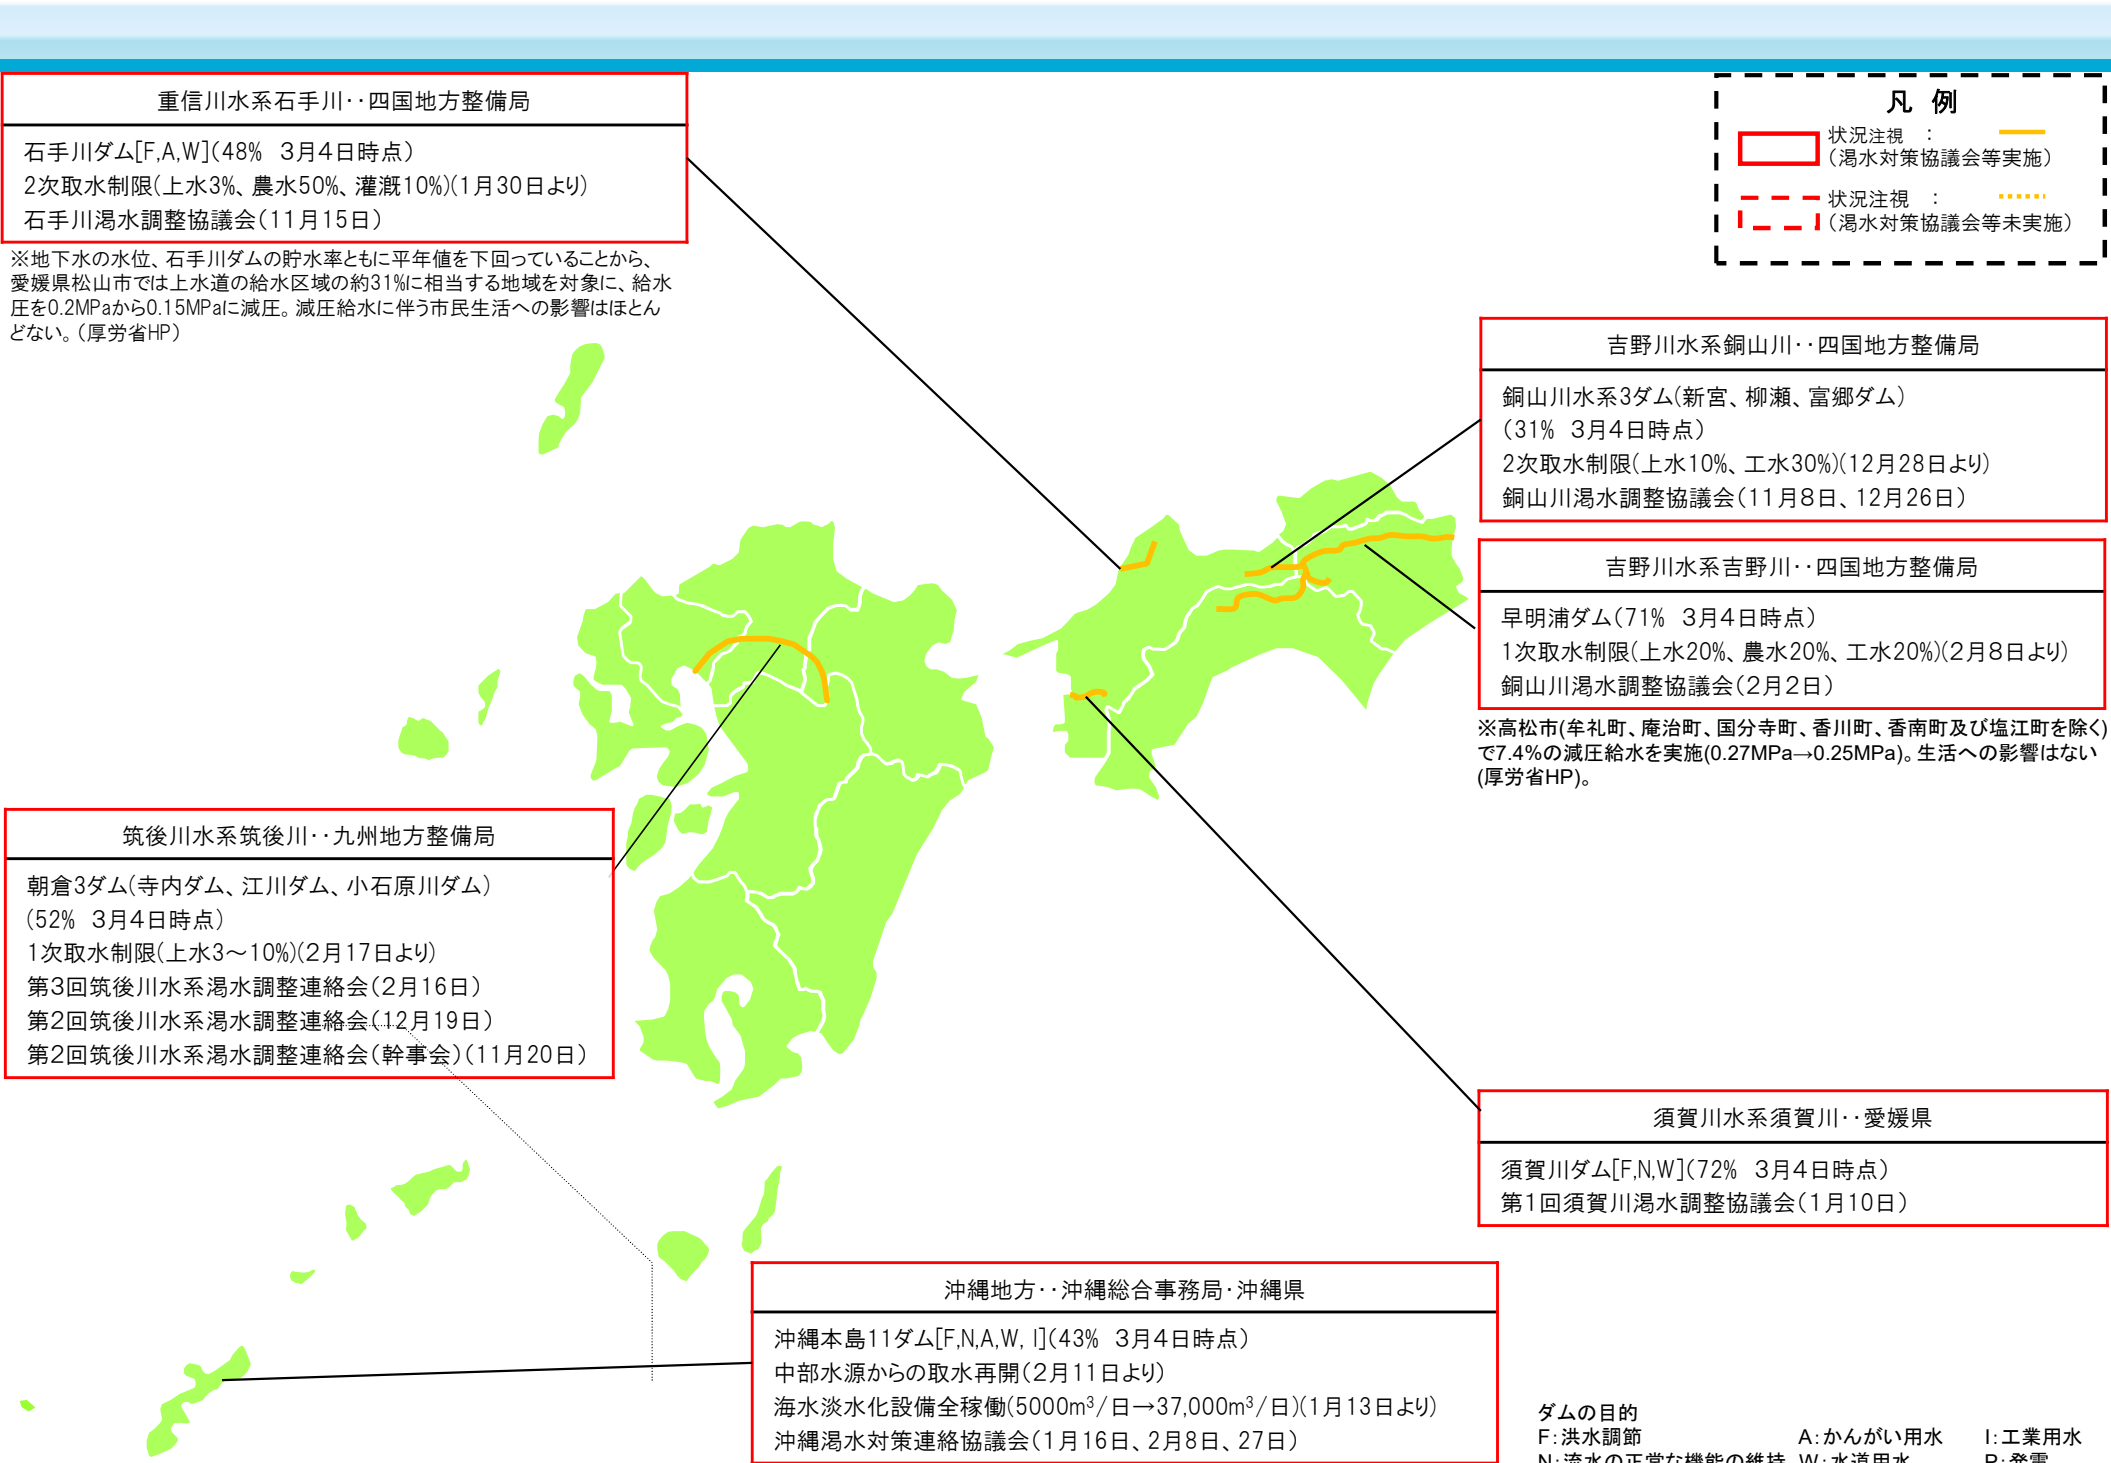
重信川水系石手川・・四国地方整備局

石手川ダム[F,A,W](48% 3月4日時点)
2次取水制限(上水3%、農水50%、灌漑10%)(1月30日より)
石手川渇水調整協議会(11月15日)

※地下水の水位、石手川ダムの貯水率ともに平年値を下回っていることから、愛媛県松山市では上水道の給水区域の約31%に相当する地域を対象に、給水圧を0.2MPaから0.15MPaに減圧。減圧給水に伴う市民生活への影響はほとんどない。(厚労省HP)

凡 例
状況注視 :
(渇水対策協議会等実施)
状況注視 :
(渇水対策協議会等未実施)

吉野川水系銅山川・・四国地方整備局

銅山川水系3ダム(新宮、柳瀬、富郷ダム)
(31% 3月4日時点)
2次取水制限(上水10%、工水30%)(12月28日より)
銅山川渇水調整協議会(11月8日、12月26日)

吉野川水系吉野川・・四国地方整備局

早明浦ダム(71% 3月4日時点)
1次取水制限(上水20%、農水20%、工水20%)(2月8日より)
銅山川渇水調整協議会(2月2日)

※高松市(牟礼町、庵治町、国分寺町、香川町、香南町及び塩江町を除く)で7.4%の減圧給水を実施(0.27MPa→0.25MPa)。生活への影響はない(厚労省HP)。

筑後川水系筑後川・・九州地方整備局

朝倉3ダム(寺内ダム、江川ダム、小石原川ダム)
(52% 3月4日時点)
1次取水制限(上水3～10%)(2月17日より)
第3回筑後川水系渇水調整連絡会(2月16日)
第2回筑後川水系渇水調整連絡会(12月19日)
第2回筑後川水系渇水調整連絡会(幹事会)(11月20日)

須賀川水系須賀川・・愛媛県

須賀川ダム[F,N,W](72% 3月4日時点)
第1回須賀川渇水調整協議会(1月10日)

沖縄地方・・沖縄総合事務局・沖縄県

沖縄本島11ダム[F,N,A,W, I](43% 3月4日時点)
中部水源からの取水再開(2月11日より)
海水淡水化設備全稼働(5000m$^3$/日→37,000m$^3$/日)(1月13日より)
沖縄渇水対策連絡協議会(1月16日、2月8日、27日)

ダムの目的
F:洪水調節 A:かんがい用水 I:工業用水
N:流水の正常な機能の維持 W:水道用水 P:発電